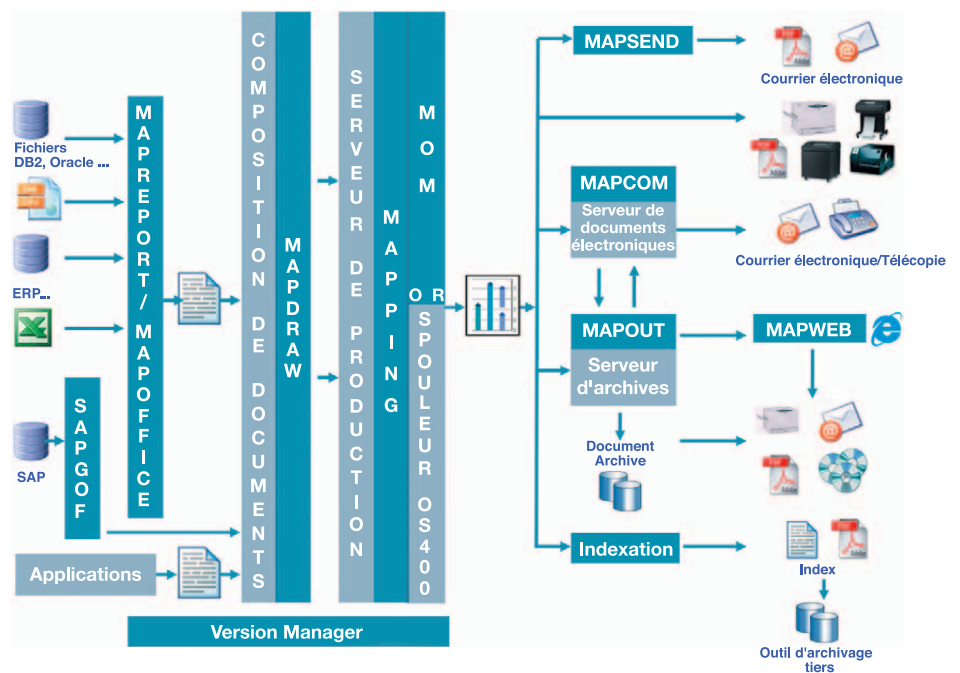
Fichiers DB2, Oracle ...

ERP...

SAP

MAPREPORT/MAPOFFICE

SAPGOF

Applications

COMPOSITION DE DOCUMENTS

MAPDRAW

SERVEUR DE PRODUCTION

MAPPING

MOM

OR SPOULEUR OS400

Version Manager

MAPSEND

Courrier électronique

MAPCOM

Serveur de documents électroniques

Courrier électronique/Télécopie

MAPOUT

Serveur d'archives

MAPWEB

Document Archive

Indexation

Index

Outil d'archivage tiers